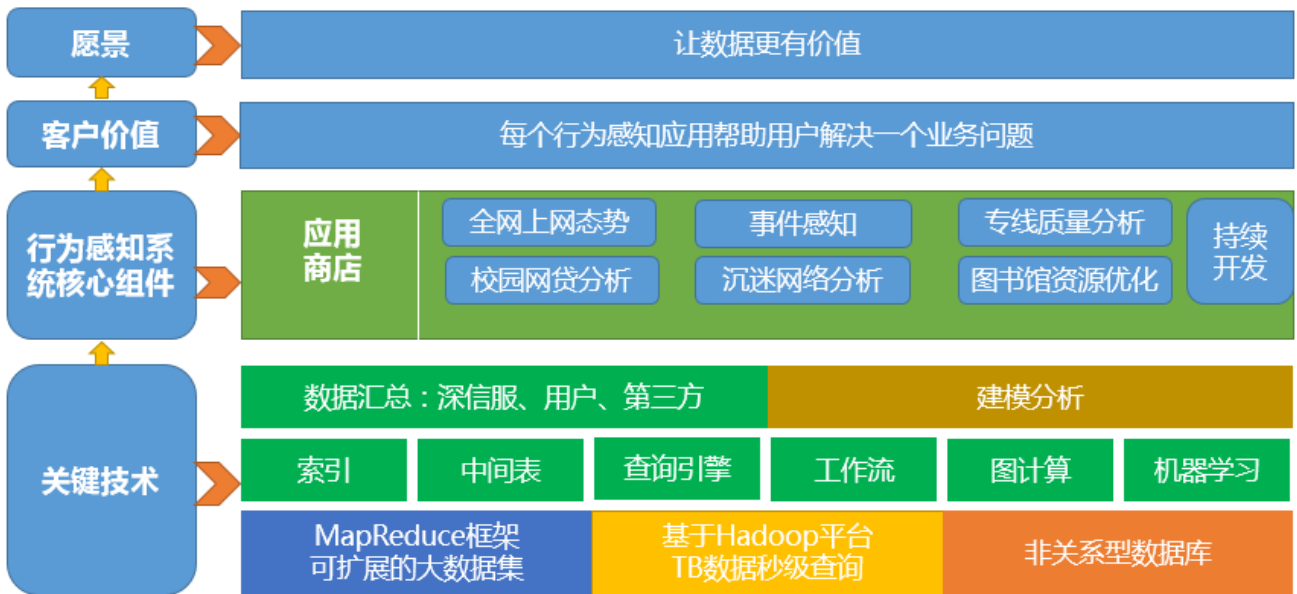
愿景

让数据更有价值

客户价值

每个行为感知应用帮助用户解决一个业务问题

行为感知系统核心组件

应用商店

全网上网态势

事件感知

专线质量分析

校园网贷分析

沉迷网络分析

图书馆资源优化

持续开发

关键技术

数据汇总：深信服、用户、第三方

建模分析

索引

中间表

查询引擎

工作流

图计算

机器学习

MapReduce框架
可扩展的大数据集

基于Hadoop平台
TB数据秒级查询

非关系型数据库